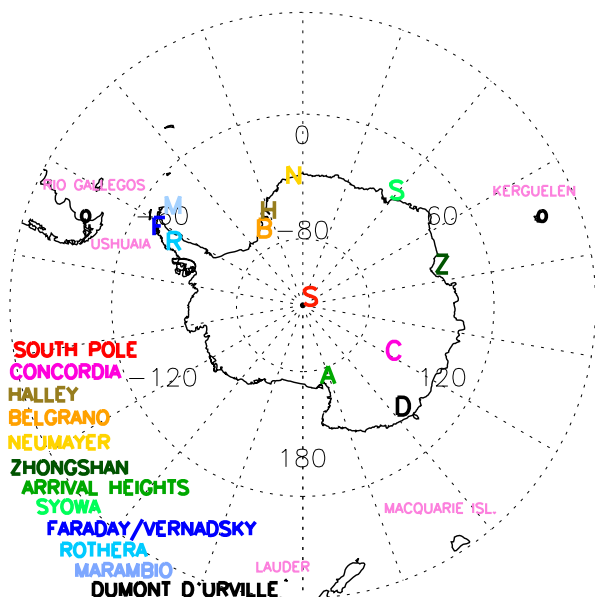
0
RIO GALLEGOS
KERGUELEN
N
S
M
H
F
-60
60
R
B
-80
USHUAIA
Z
S
C
SOUTH POLE
CONCORDIA
-120
A
120
HALLEY
D
BELGRANO
NEUMAYER
180
ZHONGSHAN
ARRIVAL HEIGHTS
SYOWA
MACQUARIE ISL.
FARADAY/VERNADSKY
ROTHERA
LAUDER
MARAMBIO
DUMONT D'URVILLE